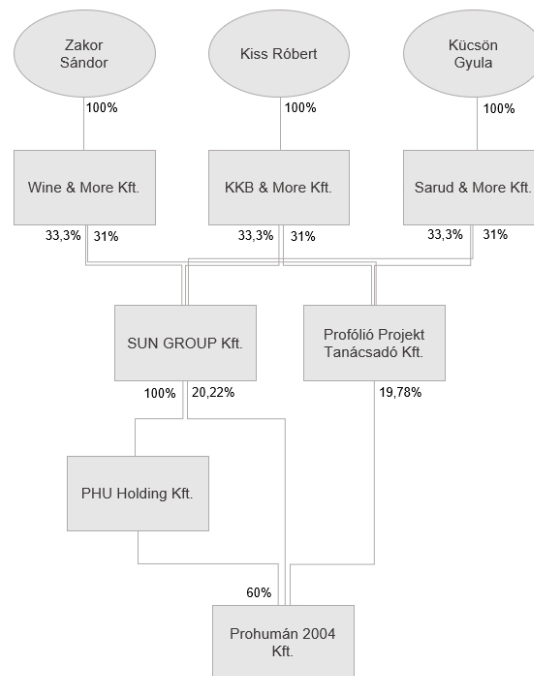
Zakor Sándor

Kiss Róbert

Kücsön Gyula

100%

100%

100%

Wine & More Kft.

KKB & More Kft.

Sarud & More Kft.

33,3% 31%

33,3% 31%

33,3% 31%

SUN GROUP Kft.

Profólió Projekt Tanácsadó Kft.

100% 20,22%

19,78%

PHU Holding Kft.

60%

Prohumán 2004 Kft.